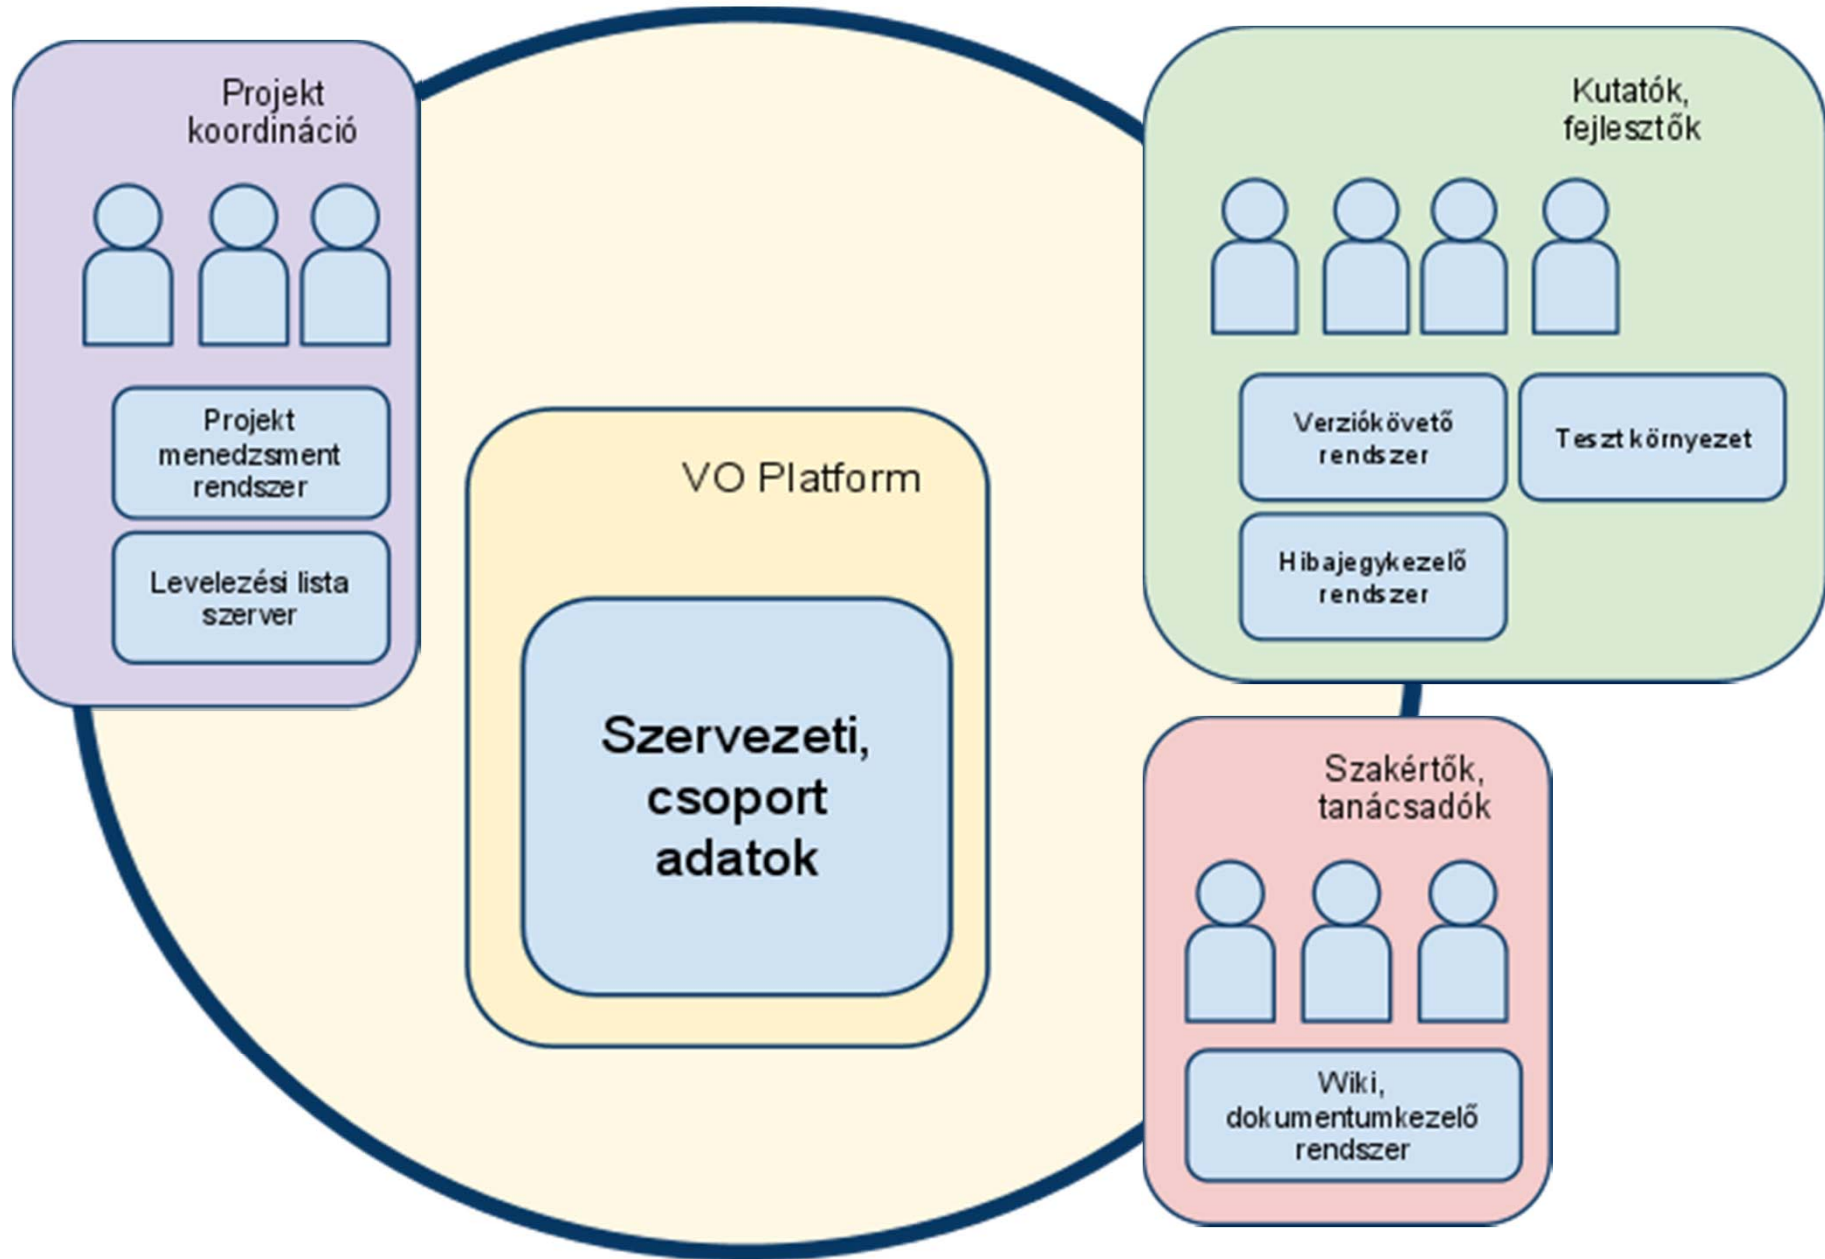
Projekt koordináció

Projekt menedzsment rendszer

Levelezési lista szerver

VO Platform

Szervezeti, csoport adatok

Kutatók, fejlesztők

Verziókövető rendszer

Teszt környezet

Hibajegykezelő rendszer

Szakértők, tanácsadók

Wiki, dokumentumkezelő rendszer